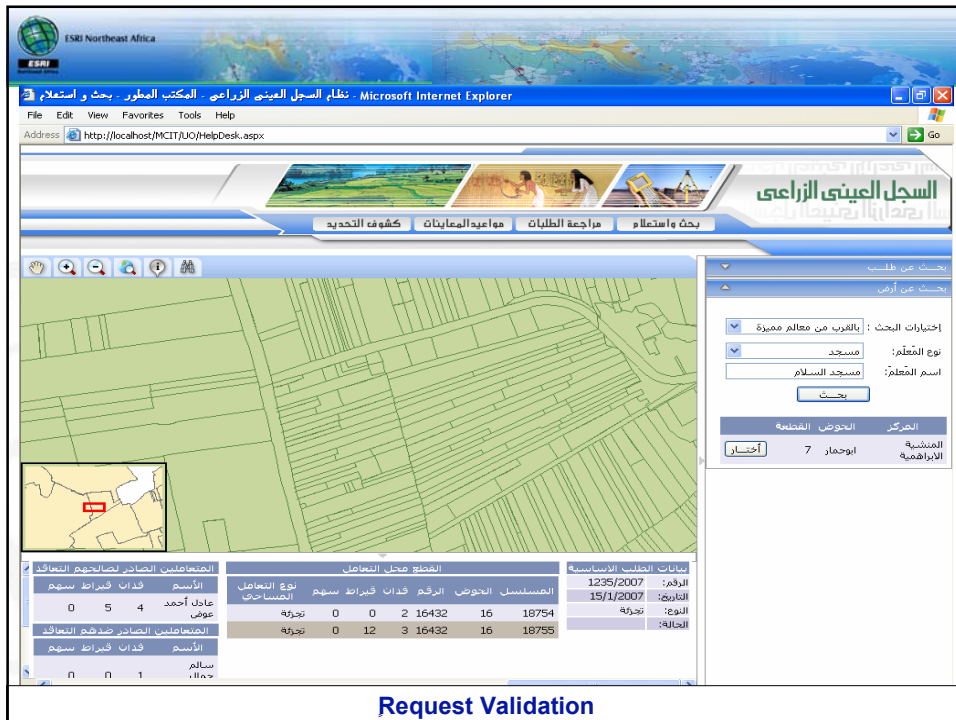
ESRI Northeast Africa

ESRI Northeast Africa

نظام السجل العينى الزراعى - المكتب المطور - بحث و استعلام - Microsoft Internet Explorer

File Edit View Favorites Tools Help

Address http://localhost/MCIT/UO/HelpDesk.aspx

Go

السجل العينى الزراعى

بحث واستعلام | مراجعة الطلبات | مواعيدالمعاينات | كشوف التحديد

بحث عن طلب

بحث عن أرض

إختيارات البحث : بالقرب من معالم مميزة

نوع المَعْلَم: مسجد

اسم المَعْلَم: مسجد السلام

بحث

| المركز | الحوض | القطعة | |
|---|---|---|---|
| المنشية الابراهمية | ابوجمار | 7 | أختار |

المتعاملين الصادر لصالحهم التعاقد

| الأسم | فدان | قيراط | سهم |
|---|---|---|---|
| عادل أحمد عوض | 4 | 5 | 0 |

المتعاملين الصادر ضدهم التعاقد

| الأسم | فدان | قيراط | سهم |
|---|---|---|---|
| سالم جمال | 1 | 0 | 0 |

القطع محل التعامل

| المسلسل | الحوض | الرقم | فدان | قيراط | سهم | نوع التعامل المساحي |
|---|---|---|---|---|---|---|
| 18754 | 16 | 16432 | 2 | 0 | 0 | تجزئة |
| 18755 | 16 | 16432 | 3 | 12 | 0 | تجزئة |

بيانات الطلب الأساسية

الرقم: 1235/2007

التاريخ: 15/1/2007

النوع: تجزئة

الحالة:

Request Validation